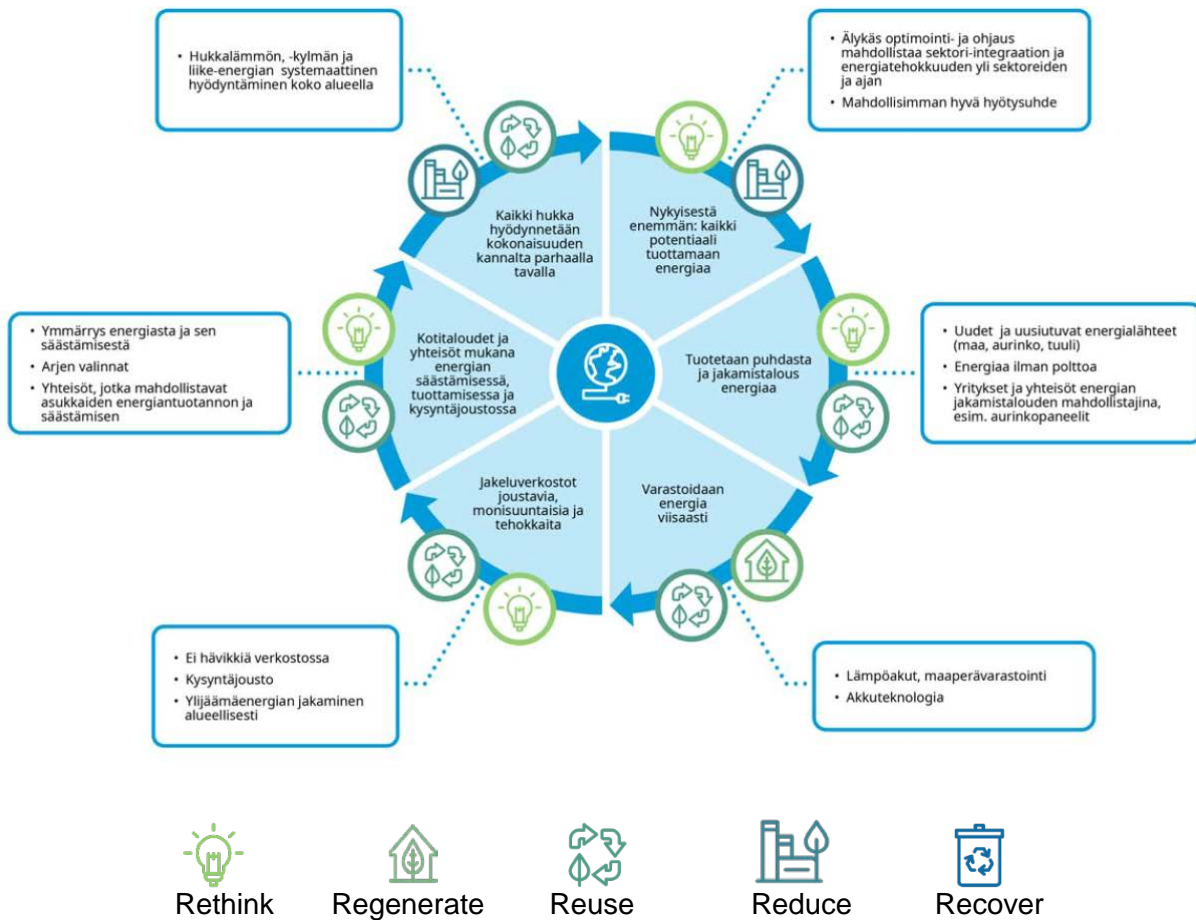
• Hukkalämmön, -kylmän ja liike-energian systemaattinen hyödyntäminen koko alueella

• Älykäs optimointi- ja ohjaus mahdollistaa sektori-integraation ja energiatehokkuuden yli sektoreiden ja ajan
• Mahdollisimman hyvä hyötysuhde

Kaikki hukka hyödynnetään kokonaisuuden kannalta parhaalla tavalla

Nykyisestä enemmän: kaikki potentiaali tuottamaan energiaa

• Ymmärrys energiasta ja sen säästämisestä
• Arjen valinnat
• Yhteisöt, jotka mahdollistavat asukkaiden energiantuotannon ja säästämisen

Kotitaloudet ja yhteisöt mukana energian säästämisessä, tuottamisessa ja kysyntäjoustossa

Tuotetaan puhdasta ja jakamistalous energiaa

• Uudet ja uusiutuvat energialähteet (maa, aurinko, tuuli)
• Energiaa ilman polttoa
• Yritykset ja yhteisöt energian jakamistalouden mahdollistajina, esim. aurinkopaneelit

Jakeluverkostot joustavia, monisuuntaisia ja tehokkaita

Varastoidaan energia viisaasti

• Ei hävikkiä verkostossa
• Kysyntäjousto
• Ylijäämäenergian jakaminen alueellisesti

• Lämpöakut, maaperävarastointi
• Akkuteknologia

Rethink Regenerate Reuse Reduce Recover